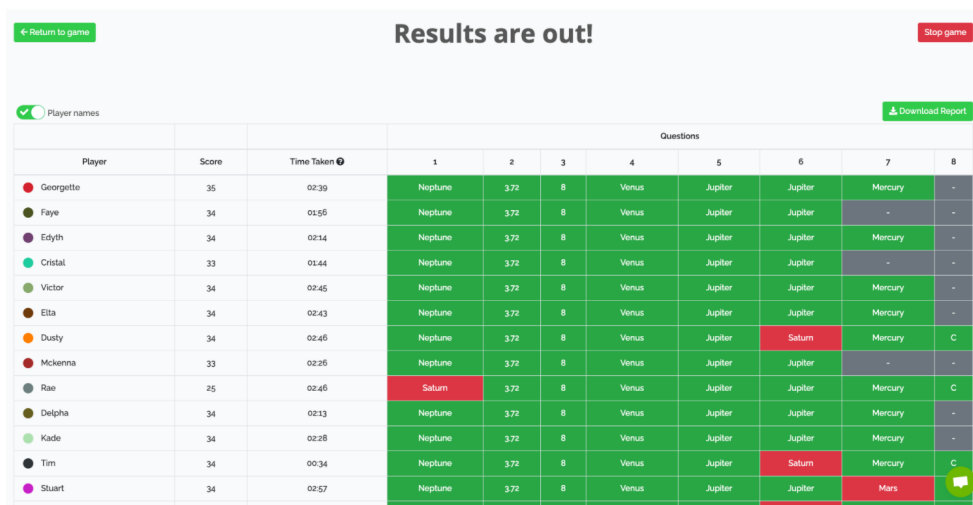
← Return to game

Results are out!

Stop game

Player names

Download Report

| Player | Score | Time Taken | 1 | 2 | 3 | 4 | 5 | 6 | 7 | 8 |
|---|---|---|---|---|---|---|---|---|---|---|
| Georgette | 35 | 02:39 | Neptune | 3.72 | 8 | Venus | Jupiter | Jupiter | Mercury | - |
| Faye | 34 | 01:56 | Neptune | 3.72 | 8 | Venus | Jupiter | Jupiter | - | - |
| Edyth | 34 | 02:14 | Neptune | 3.72 | 8 | Venus | Jupiter | Jupiter | Mercury | - |
| Cristal | 33 | 01:44 | Neptune | 3.72 | 8 | Venus | Jupiter | Jupiter | - | - |
| Victor | 34 | 02:45 | Neptune | 3.72 | 8 | Venus | Jupiter | Jupiter | Mercury | - |
| Elta | 34 | 02:43 | Neptune | 3.72 | 8 | Venus | Jupiter | Jupiter | Mercury | - |
| Dusty | 34 | 02:46 | Neptune | 3.72 | 8 | Venus | Jupiter | Saturn | Mercury | C |
| Mckenna | 33 | 02:26 | Neptune | 3.72 | 8 | Venus | Jupiter | Jupiter | - | - |
| Rae | 25 | 02:46 | Saturn | 3.72 | 8 | Venus | Jupiter | Jupiter | Mercury | C |
| Delpha | 34 | 02:13 | Neptune | 3.72 | 8 | Venus | Jupiter | Jupiter | Mercury | - |
| Kade | 34 | 02:28 | Neptune | 3.72 | 8 | Venus | Jupiter | Jupiter | Mercury | - |
| Tim | 34 | 00:34 | Neptune | 3.72 | 8 | Venus | Jupiter | Saturn | Mercury | C |
| Stuart | 34 | 02:57 | Neptune | 3.72 | 8 | Venus | Jupiter | Jupiter | Mars | |

Questions